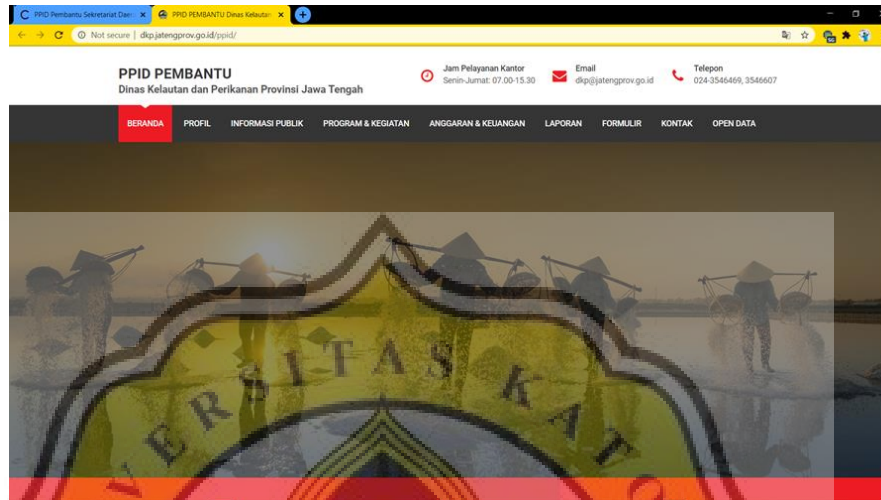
PPID Pembantu Sekretariat Daer ×
PPID PEMBANTU Dinas Kelautan ×

Not secure | dkp.jatengprov.go.id/ppid/

PPID PEMBANTU
Dinas Kelautan dan Perikanan Provinsi Jawa Tengah

Jam Pelayanan Kantor
Senin-Jumat: 07.00-15.30

Email
dkp@jatengprov.go.id

Telepon
024-3546469, 3546607

BERANDA PROFIL INFORMASI PUBLIK PROGRAM & KEGIATAN ANGGARAN & KEUANGAN LAPORAN FORMULIR KONTAK OPEN DATA

ERSITAS KAT